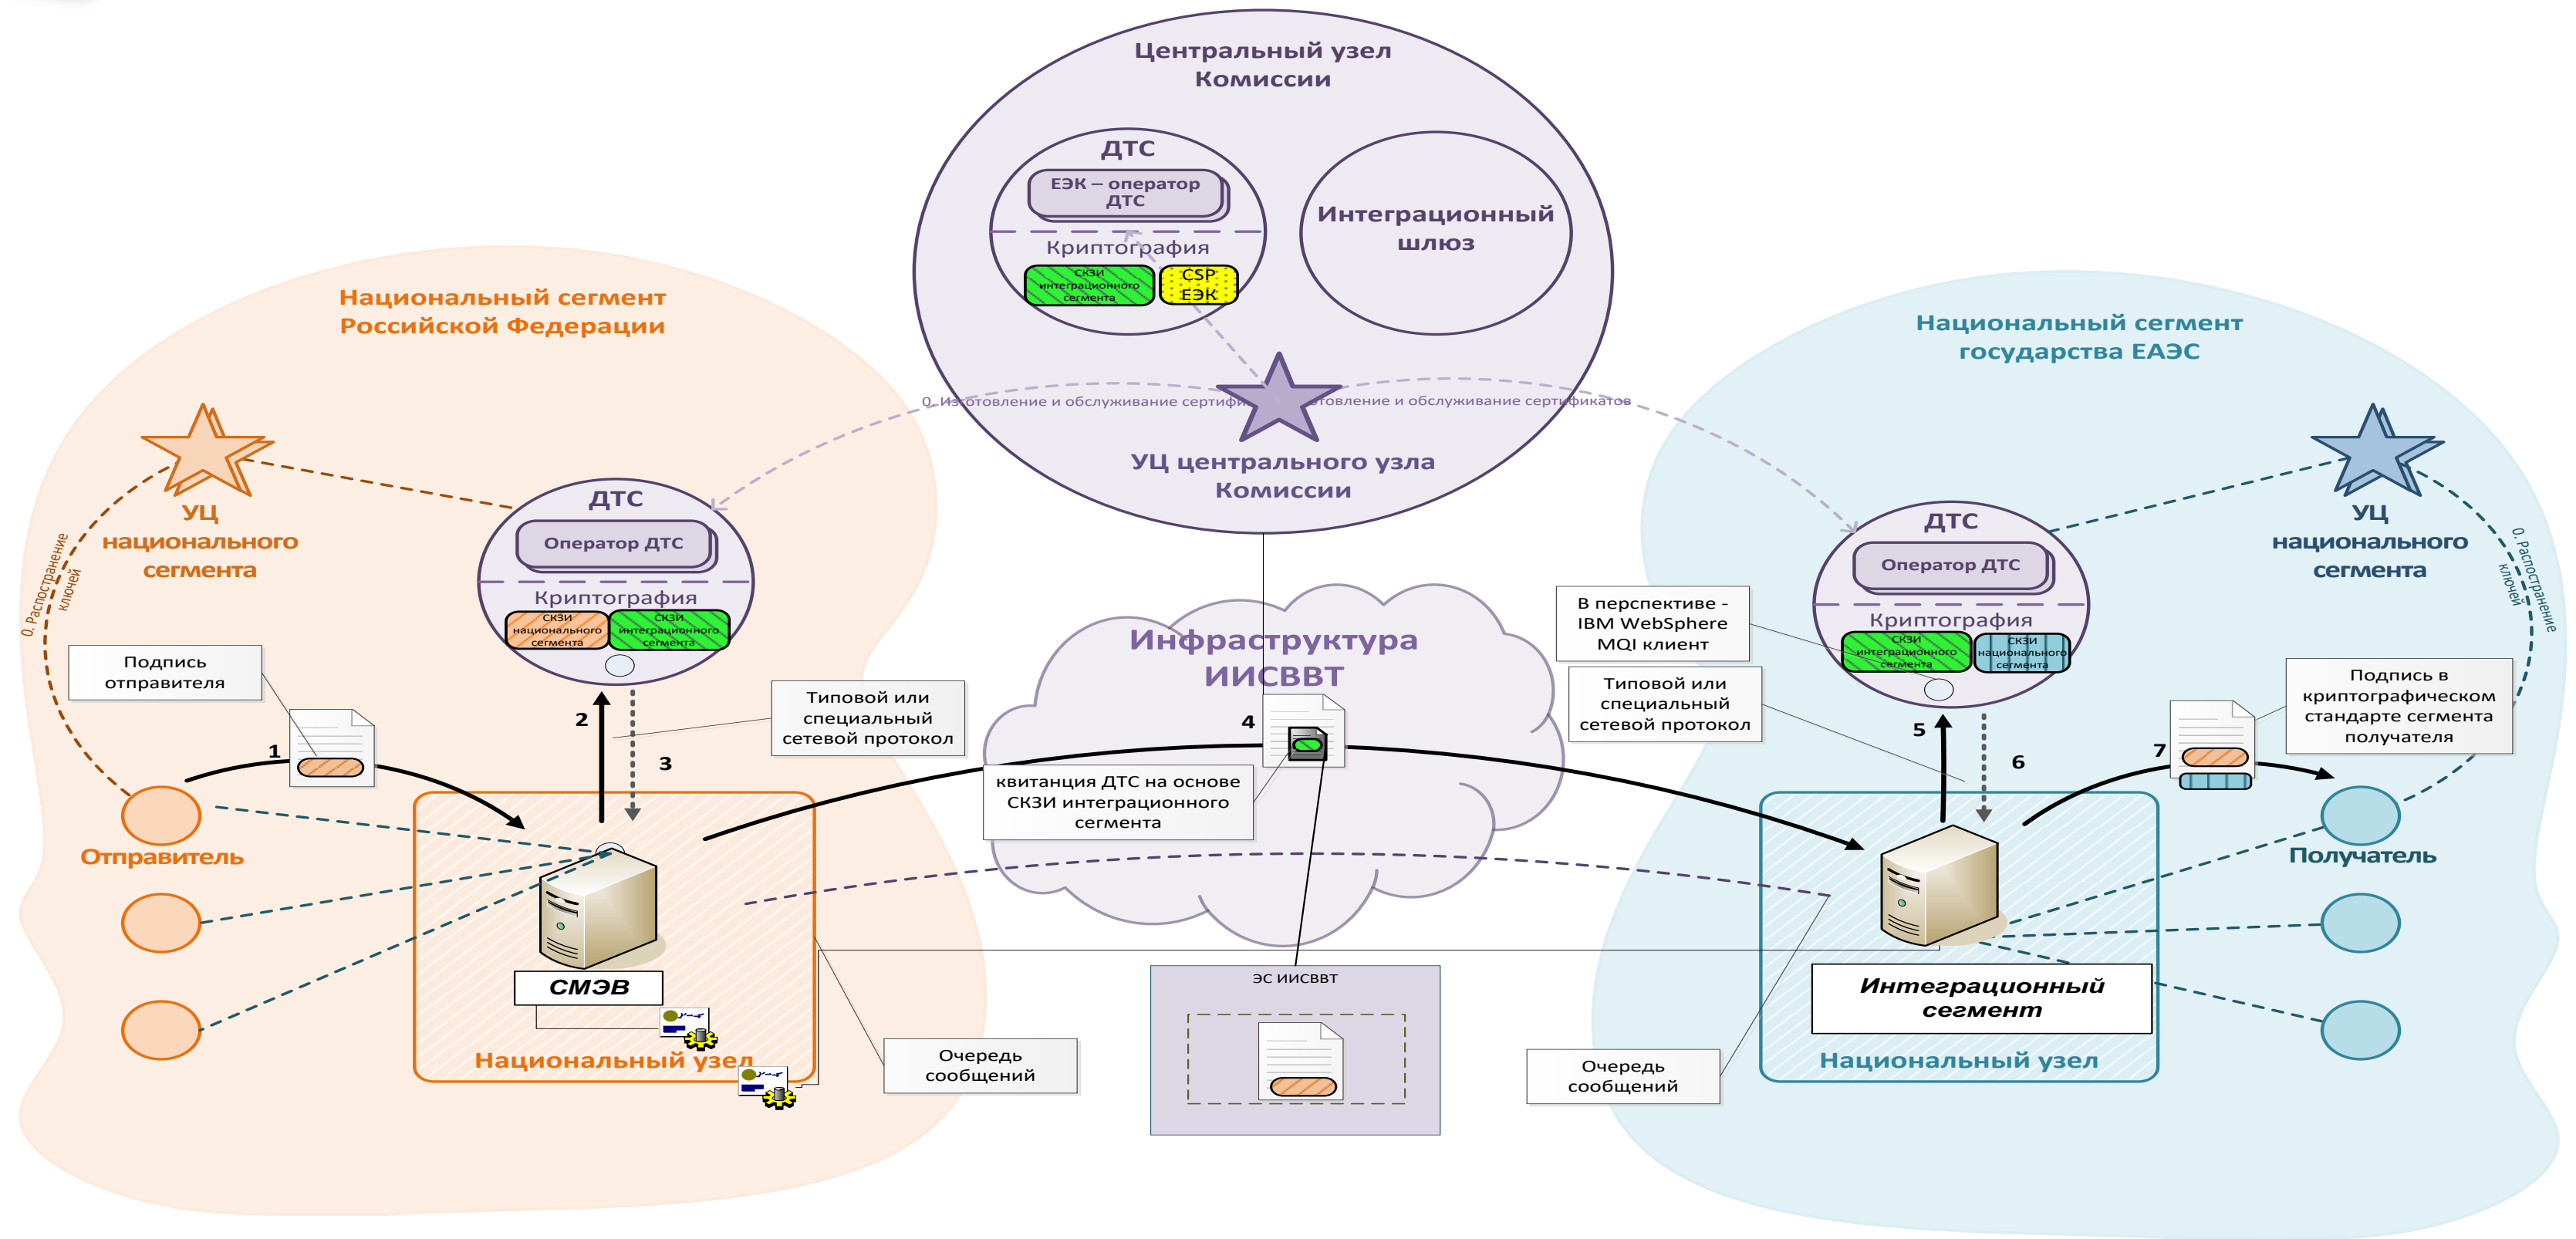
Центральный узел Комиссии

ДТС

ЕЭК – оператор ДТС

Криптография

СКЗИ интеграционного сегмента

CSP ЕЭК

Интеграционный шлюз

0. Изготовление и обслуживание сертиф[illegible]

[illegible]отовление и обслуживание сертификатов

УЦ центрального узла Комиссии

Национальный сегмент Российской Федерации

Национальный сегмент государства ЕАЭС

УЦ национального сегмента

0. Распространение ключей

ДТС

Оператор ДТС

Криптография

СКЗИ национального сегмента

СКЗИ интеграционного сегмента

Подпись отправителя

1

2

3

Типовой или специальный сетевой протокол

Инфраструктура ИИСВВТ

4

квитанция ДТС на основе СКЗИ интеграционного сегмента

В перспективе - IBM WebSphere MQI клиент

Типовой или специальный сетевой протокол

ДТС

Оператор ДТС

Криптография

СКЗИ интеграционного сегмента

СКЗИ национального сегмента

5

6

7

Подпись в криптографическом стандарте сегмента получателя

УЦ национального сегмента

0. Распространение ключей

Отправитель

СМЭВ

Национальный узел

Очередь сообщений

ЭС ИИСВВТ

Очередь сообщений

Интеграционный сегмент

Национальный узел

Получатель